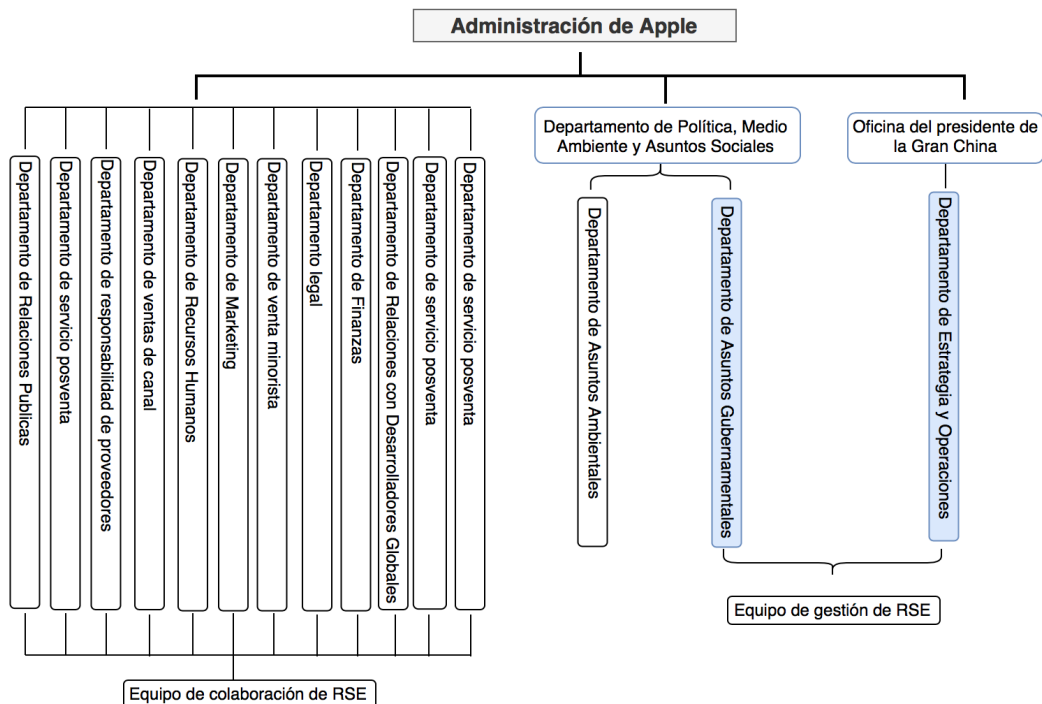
Administración de Apple

Departamento de Relaciones Publicas

Departamento de servicio posventa

Departamento de responsabilidad de proveedores

Departamento de ventas de canal

Departamento de Recursos Humanos

Departamento de Marketing

Departamento de venta minorista

Departamento legal

Departamento de Finanzas

Departamento de Relaciones con Desarrolladores Globales

Departamento de servicio posventa

Departamento de servicio posventa

Equipo de colaboración de RSE

Departamento de Política, Medio Ambiente y Asuntos Sociales

Departamento de Asuntos Ambientales

Departamento de Asuntos Gubernamentales

Oficina del presidente de la Gran China

Departamento de Estrategia y Operaciones

Equipo de gestión de RSE